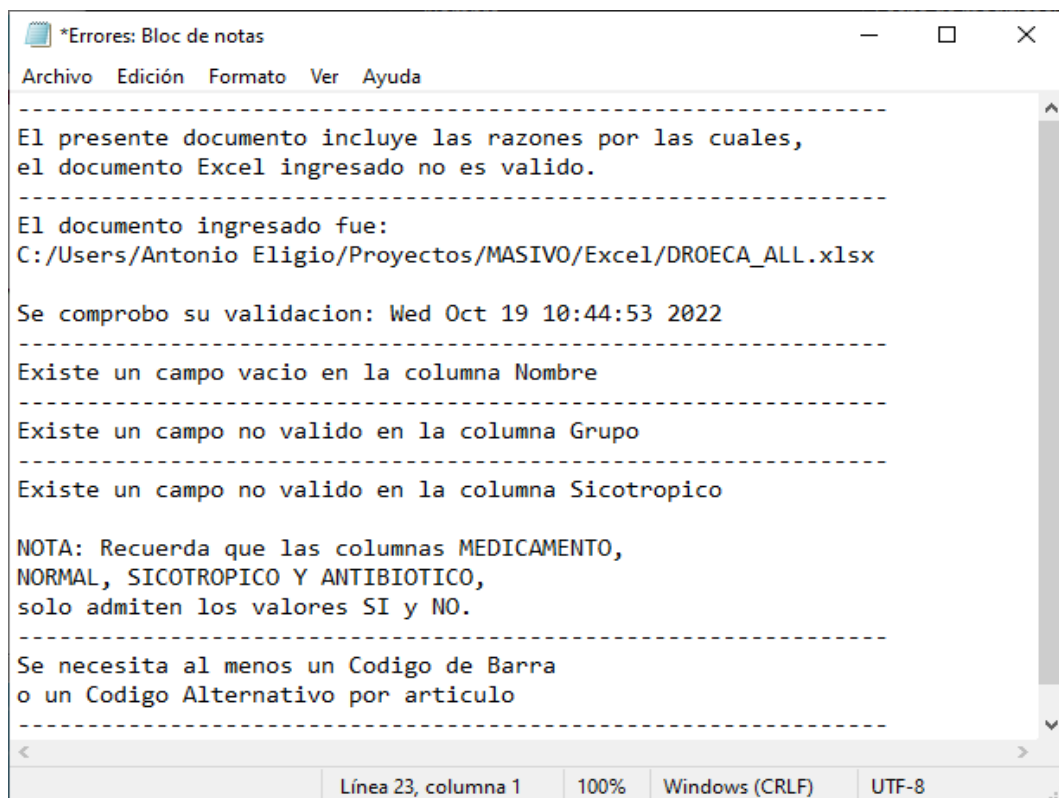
*Errores: Bloc de notas

Archivo Edición Formato Ver Ayuda

-----------------------------------------------------------
El presente documento incluye las razones por las cuales, el documento Excel ingresado no es valido.
-----------------------------------------------------------
El documento ingresado fue:
C:/Users/Antonio Eligio/Proyectos/MASIVO/Excel/DROECA_ALL.xlsx

Se comprobo su validacion: Wed Oct 19 10:44:53 2022
-----------------------------------------------------------
Existe un campo vacio en la columna Nombre
-----------------------------------------------------------
Existe un campo no valido en la columna Grupo
-----------------------------------------------------------
Existe un campo no valido en la columna Sicotropico

NOTA: Recuerda que las columnas MEDICAMENTO, NORMAL, SICOTROPICO Y ANTIBIOTICO, solo admiten los valores SI y NO.
-----------------------------------------------------------
Se necesita al menos un Codigo de Barra o un Codigo Alternativo por articulo
-----------------------------------------------------------

Línea 23, columna 1 100% Windows (CRLF) UTF-8